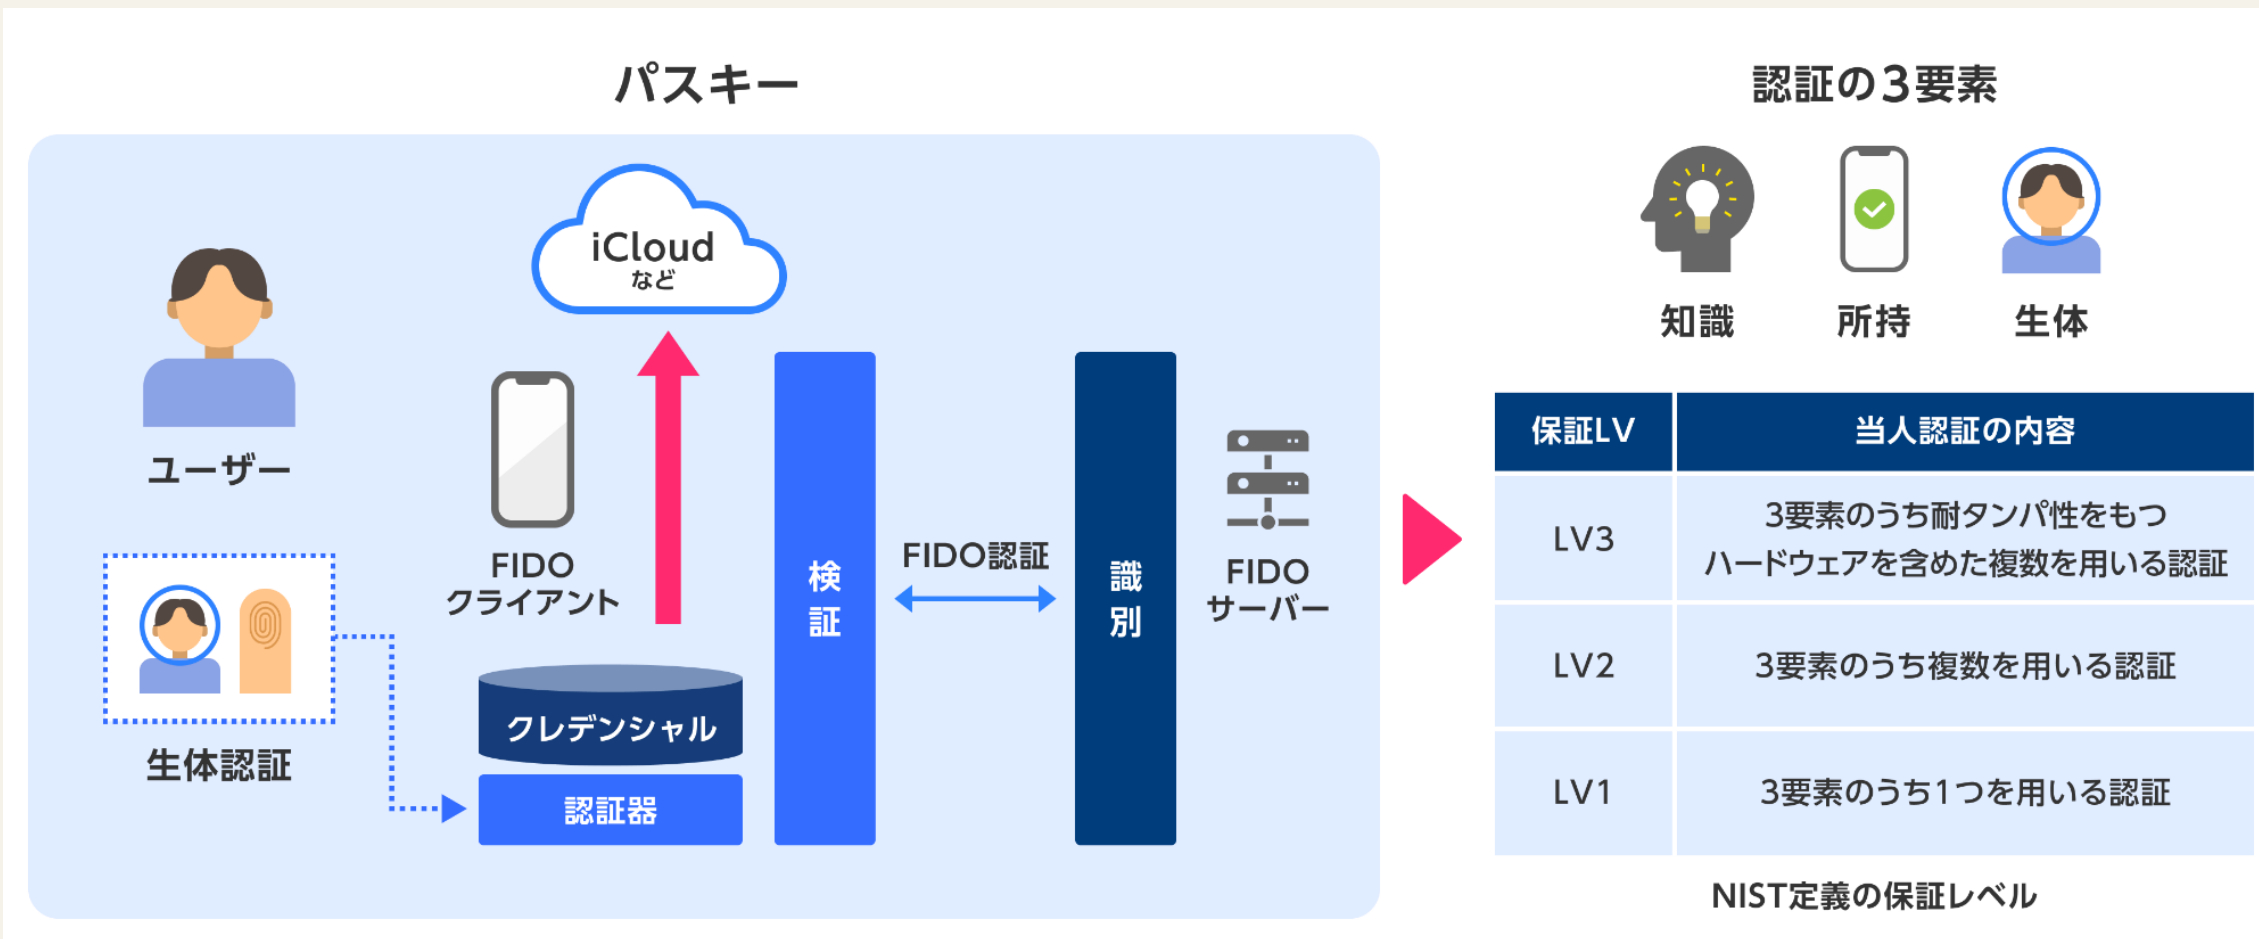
パスキー

iCloud
など

ユーザー

FIDO
クライアント

検
証

FIDO認証

識
別

FIDO
サーバー

生体認証

クレデンシャル

認証器

認証の3要素

知識

所持

生体

| 保証LV | 当人認証の内容 |
|---|---|
| LV3 | 3要素のうち耐タンパ性をもつハードウェアを含めた複数を用いる認証 |
| LV2 | 3要素のうち複数を用いる認証 |
| LV1 | 3要素のうち1つを用いる認証 |

NIST定義の保証レベル